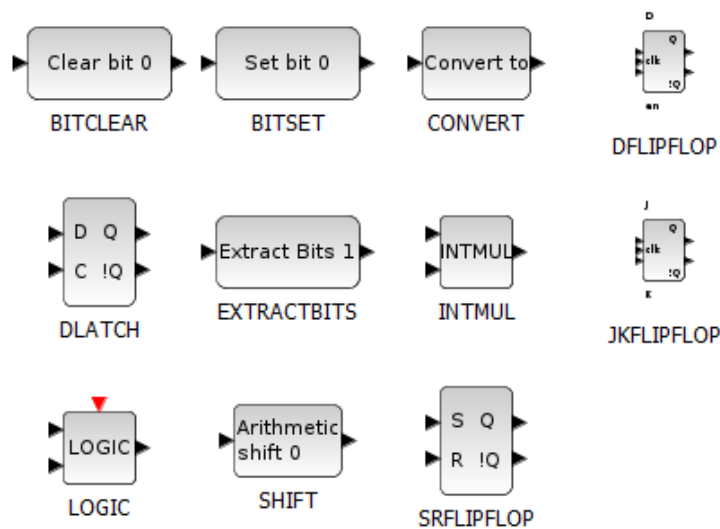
Clear bit 0
BITCLEAR

Set bit 0
BITSET

Convert to
CONVERT

D
clk
Q
!Q
en
DFLIPFLOP

D Q
C !Q
DLATCH

Extract Bits 1
EXTRACTBITS

INTMUL
INTMUL

J
clk
Q
!Q
K
JKFLIPFLOP

LOGIC
LOGIC

Arithmetic shift 0
SHIFT

S Q
R !Q
SRFLIPFLOP